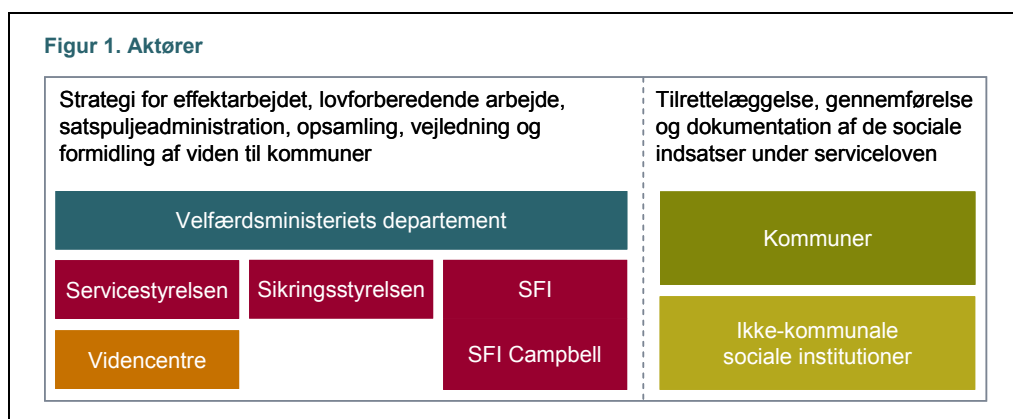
Figur 1. Aktører

Strategi for effektarbejdet, lovforberedende arbejde, satspuljeadministration, opsamling, vejledning og formidling af viden til kommuner

Velfærdsministeriets departement

Servicestyrelsen

Sikringsstyrelsen

SFI

SFI Campbell

Videncentre

Tilrettelæggelse, gennemførelse og dokumentation af de sociale indsatser under serviceloven

Kommuner

Ikke-kommunale sociale institutioner